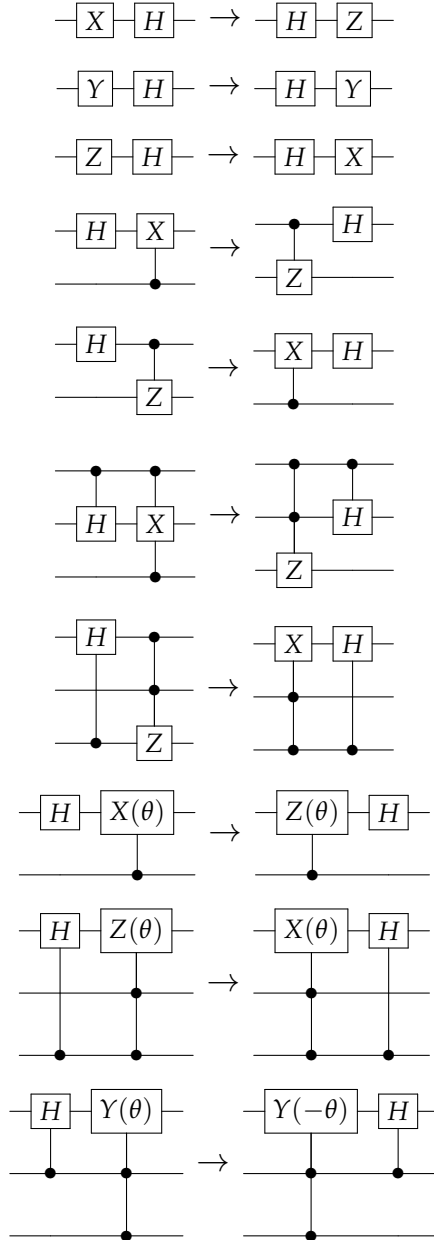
$X$ $H$ $\rightarrow$ $H$ $Z$

$Y$ $H$ $\rightarrow$ $H$ $Y$

$Z$ $H$ $\rightarrow$ $H$ $X$

$H$ $X$ $\rightarrow$ $H$ $Z$

$H$ $Z$ $\rightarrow$ $X$ $H$

$H$ $X$ $\rightarrow$ $H$ $Z$

$H$ $Z$ $\rightarrow$ $X$ $H$

$H$ $X(\theta)$ $\rightarrow$ $Z(\theta)$ $H$

$H$ $Z(\theta)$ $\rightarrow$ $X(\theta)$ $H$

$H$ $Y(\theta)$ $\rightarrow$ $Y(-\theta)$ $H$